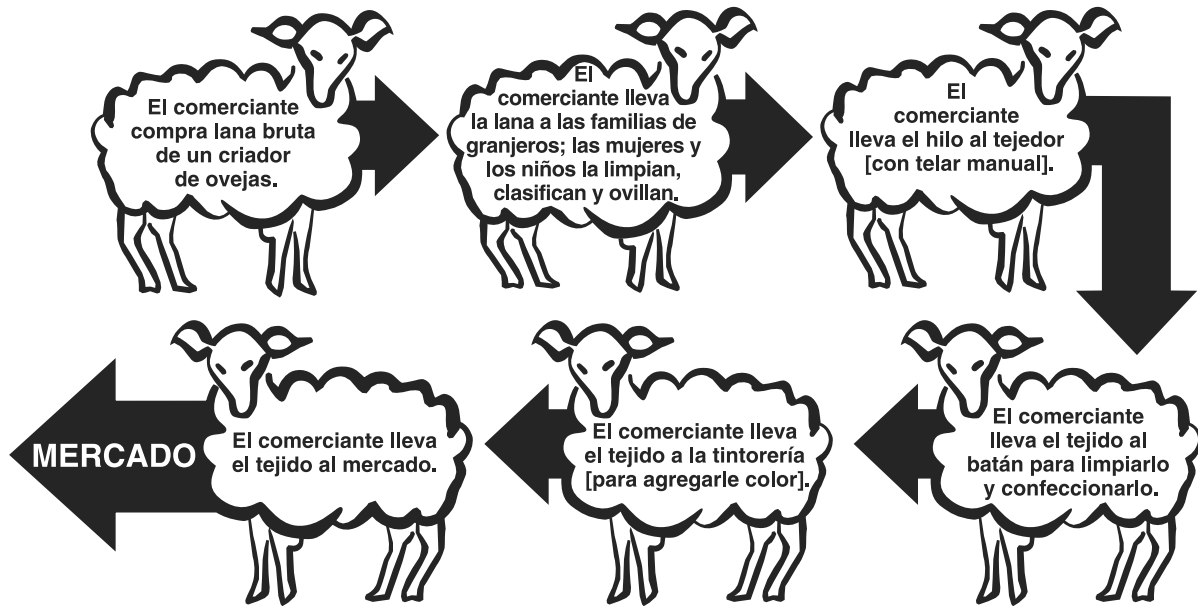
El comerciante compra lana bruta de un criador de ovejas.

El comerciante lleva la lana a las familias de granjeros; las mujeres y los niños la limpian, clasifican y ovillan.

El comerciante lleva el hilo al tejedor [con telar manual].

El comerciante lleva el tejido al batán para limpiarlo y confeccionarlo.

El comerciante lleva el tejido a la tintorería [para agregarle color].

El comerciante lleva el tejido al mercado.

MERCADO